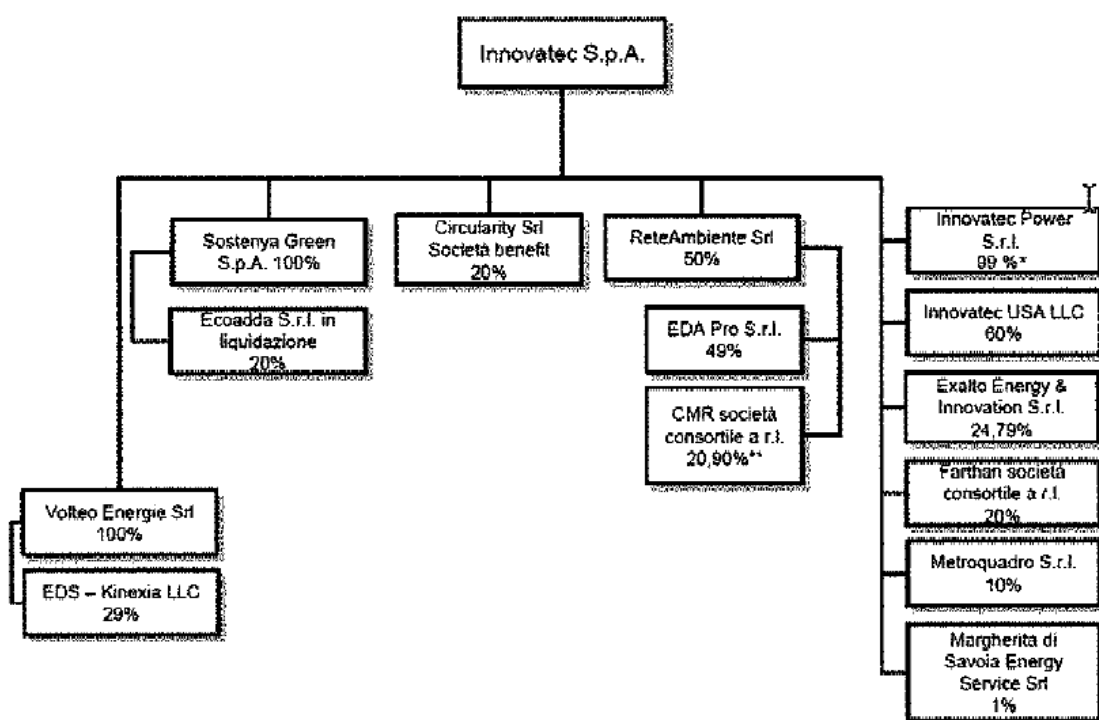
Innovatec S.p.A.

Sostenya Green S.p.A. 100%

Ecoadda S.r.l. in liquidazione 20%

Circularity Srl Società benefit 20%

ReteAmbiente Srl 50%

EDA Pro S.r.l. 49%

CMR società consortile a r.l. 20,90%**

Innovatec Power S.r.l. 99 %*

Innovatec USA LLC 60%

Exalto Energy & Innovation S.r.l. 24,79%

Farthan società consortile a r.l. 20%

Metroquadro S.r.l. 10%

Margherita di Savoia Energy Service Srl 1%

Volteo Energie Srl 100%

EDS – Kinexia LLC 29%